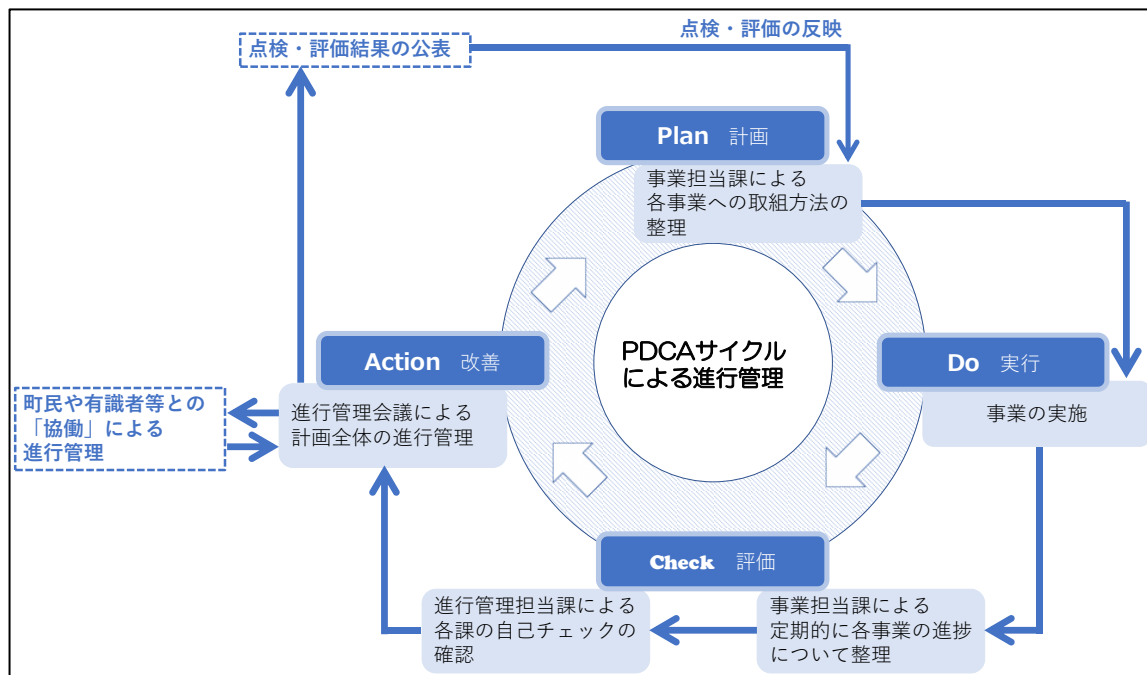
点検・評価の反映

点検・評価結果の公表

Plan 計画

事業担当課による各事業への取組方法の整理

PDCAサイクルによる進行管理

Action 改善

進行管理会議による計画全体の進行管理

町民や有識者等との「協働」による進行管理

Do 実行

事業の実施

Check 評価

進行管理担当課による各課の自己チェックの確認

事業担当課による定期的に各事業の進捗について整理